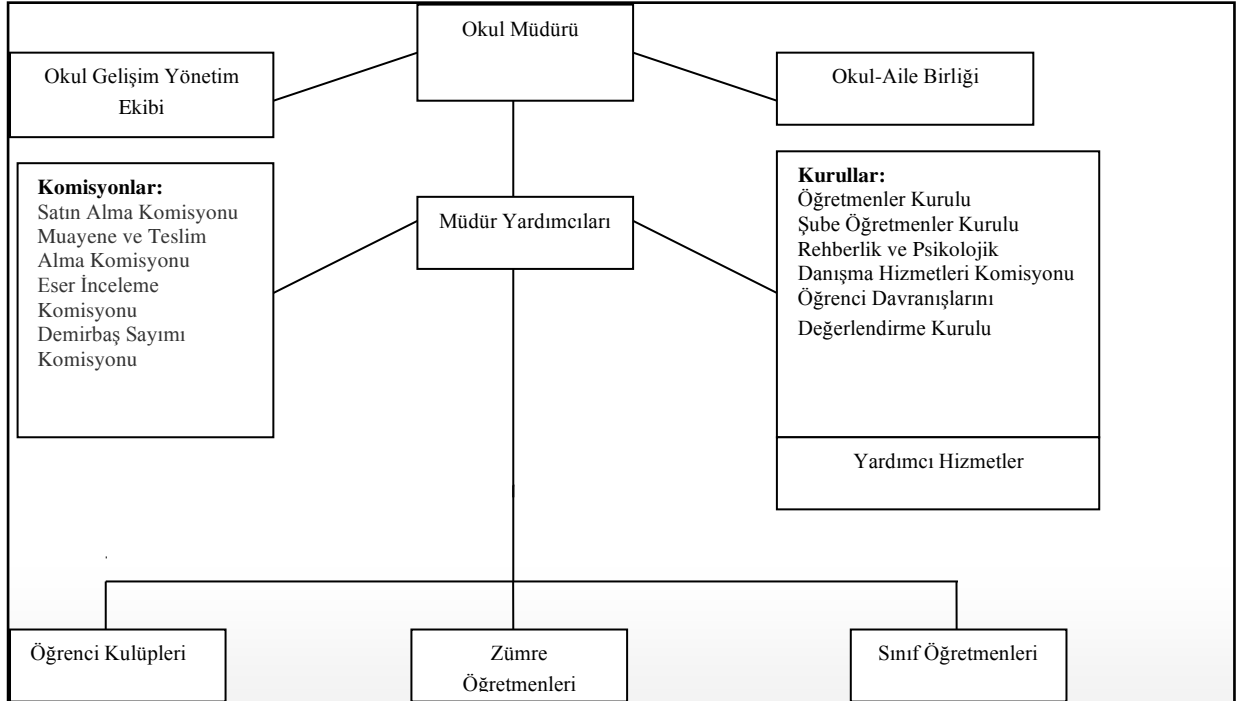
Okul Müdürü

Okul Gelişim Yönetim Ekibi

Okul-Aile Birliği

Komisyonlar:
Satın Alma Komisyonu
Muayene ve Teslim Alma Komisyonu
Eser İnceleme Komisyonu
Demirbaş Sayımı Komisyonu

Müdür Yardımcıları

Kurullar:
Öğretmenler Kurulu
Şube Öğretmenler Kurulu
Rehberlik ve Psikolojik Danışma Hizmetleri Komisyonu
Öğrenci Davranışlarını Değerlendirme Kurulu

Yardımcı Hizmetler

Öğrenci Kulüpleri

Zümre Öğretmenleri

Sınıf Öğretmenleri